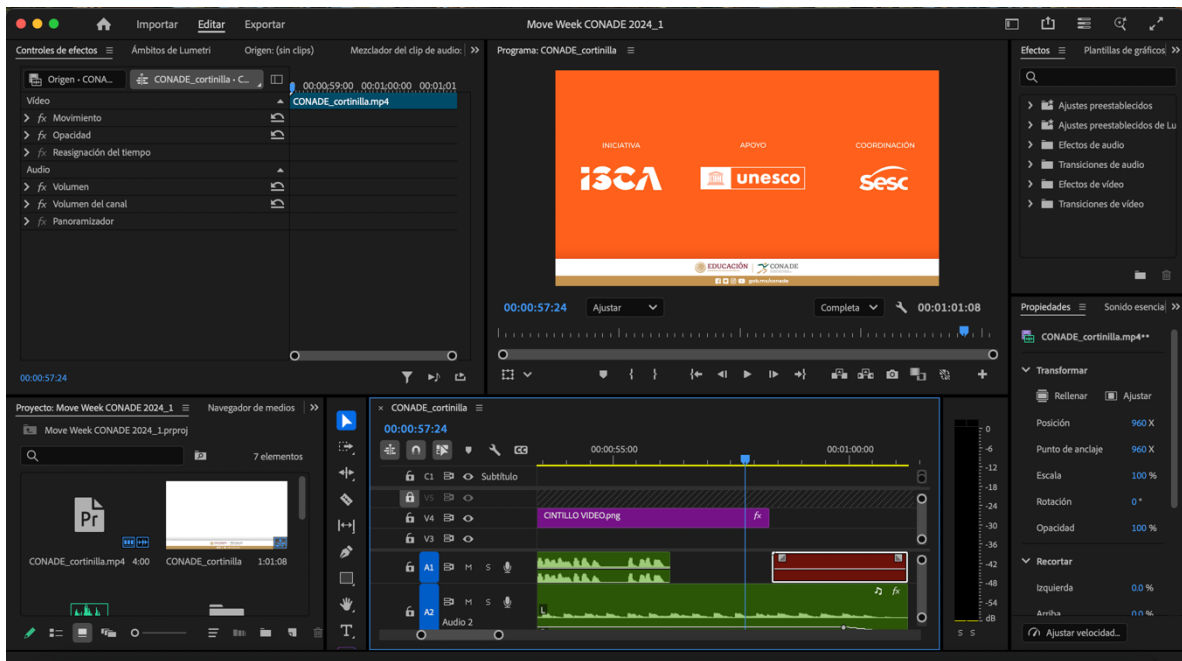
Importar Editar Exportar

Move Week CONADE 2024_1

Controles de efectos ≡ Ámbitos de Lumetri Origen: (sin clips) Mezclador del clip de audio: »

Origen • CONA... CONADE_cortinilla • C...

00:00:59:00 00:01:00:00 00:01:01

CONADE_cortinilla.mp4

Vídeo
fx Movimiento
fx Opacidad
fx Reasignación del tiempo
Audio
fx Volumen
fx Volumen del canal
fx Panoramizador

00:00:57:24

Programa: CONADE_cortinilla ≡

INICIATIVA APOYO COORDINACIÓN

ISCA unesco sesc

EDUCACIÓN | CONADE

00:00:57:24 Ajustar Completa 00:01:01:08

Efectos ≡ Plantillas de gráficos »

Ajustes preestablecidos
Ajustes preestablecidos de Lu
Efectos de audio
Transiciones de audio
Efectos de vídeo
Transiciones de vídeo

Propiedades ≡ Sonido esencial »

CONADE_cortinilla.mp4**

Transformar
Rellenar Ajustar
Posición 960 X
Punto de anclaje 960 X
Escala 100 %
Rotación 0 °
Opacidad 100 %

Recortar
Izquierda 0.0 %
Arriba 0.0 %

Ajustar velocidad...

Proyecto: Move Week CONADE 2024_1 ≡ Navegador de medios »

Move Week CONADE 2024_1.prproj

7 elementos

CONADE_cortinilla.mp4 4:00 CONADE_cortinilla 1:01:08

× CONADE_cortinilla ≡

00:00:57:24

00:00:55:00 00:01:00:00

C1 Subtítulo
V5
V4 CINTILLO VIDEO.png fx
V3
A1 M S
A2 M S
Audio 2

0
-6
-12
-18
-24
-30
-36
-42
-48
-54
dB

S S